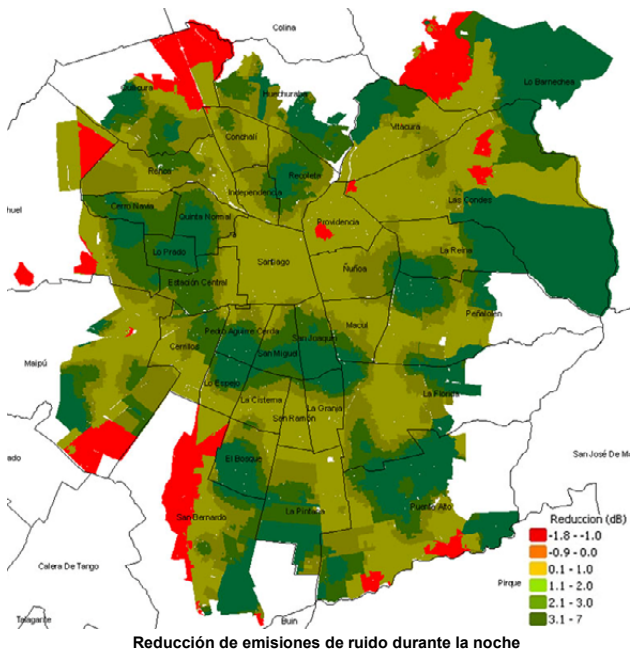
Colina
Lo Barnechea
Quilicura
Huechuraba
Vitacura
Conchalí
Renca
Recoleta
Independencia
Las Condes
Cerro Navia
Quinta Normal
huel
Providencia
Lo Prado
Santiago
La Reina
Ñuñoa
Estación Central
Peñalolén
Macul
Pedro Aguirre Cerda
San Joaquín
Cerrillos
Maipú
San Miguel
Lo Espejo
La Cisterna
La Florida
La Granja
San Ramón
ado
San José de Ma
El Bosque
La Pintana
Puente Alto
San Bernardo
Calera De Tango
Pirque
Talagante
Buin

Reduccion (dB)
-1.8 - -1.0
-0.9 - 0.0
0.1 - 1.0
1.1 - 2.0
2.1 - 3.0
3.1 - 7

Reducción de emisiones de ruido durante la noche